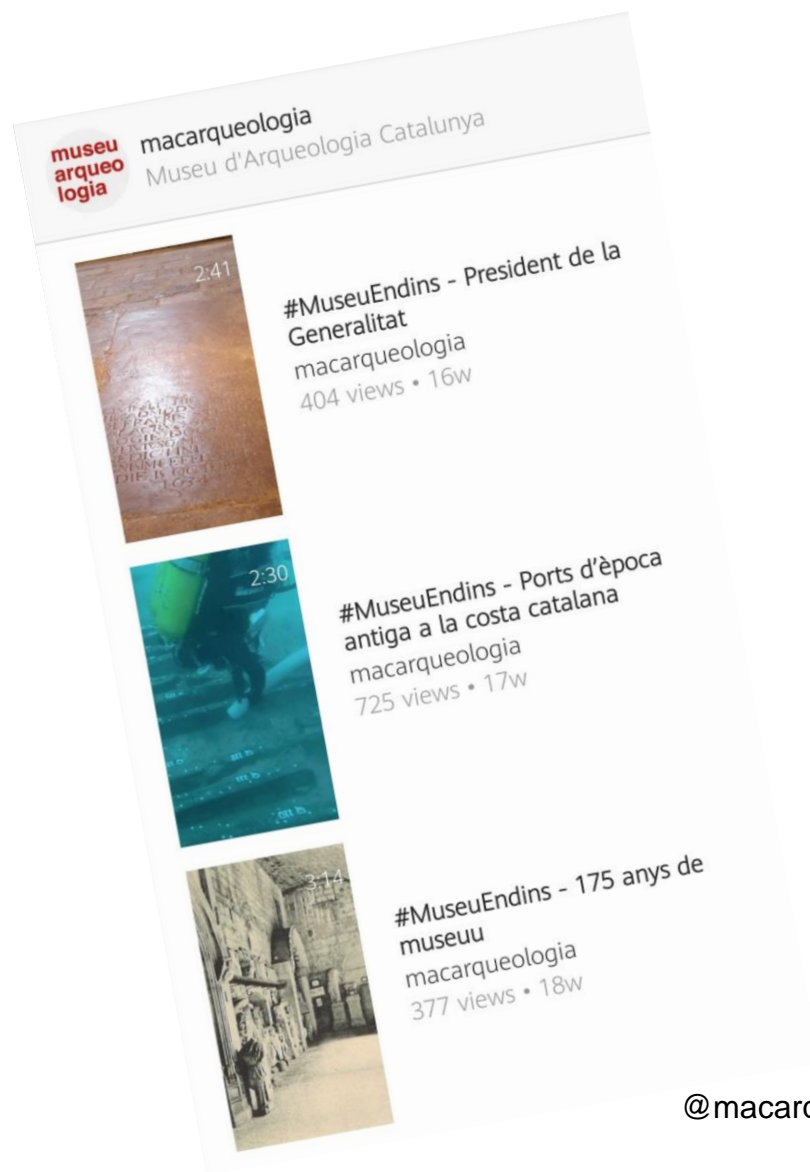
museu arqueo logia

macarqueologia
Museu d'Arqueologia Catalunya

2:41

#MuseuEndins - President de la Generalitat
macarqueologia
404 views • 16w

2:30

#MuseuEndins - Ports d'època antiga a la costa catalana
macarqueologia
725 views • 17w

3:14

#MuseuEndins - 175 anys de museuu
macarqueologia
377 views • 18w

@macarc